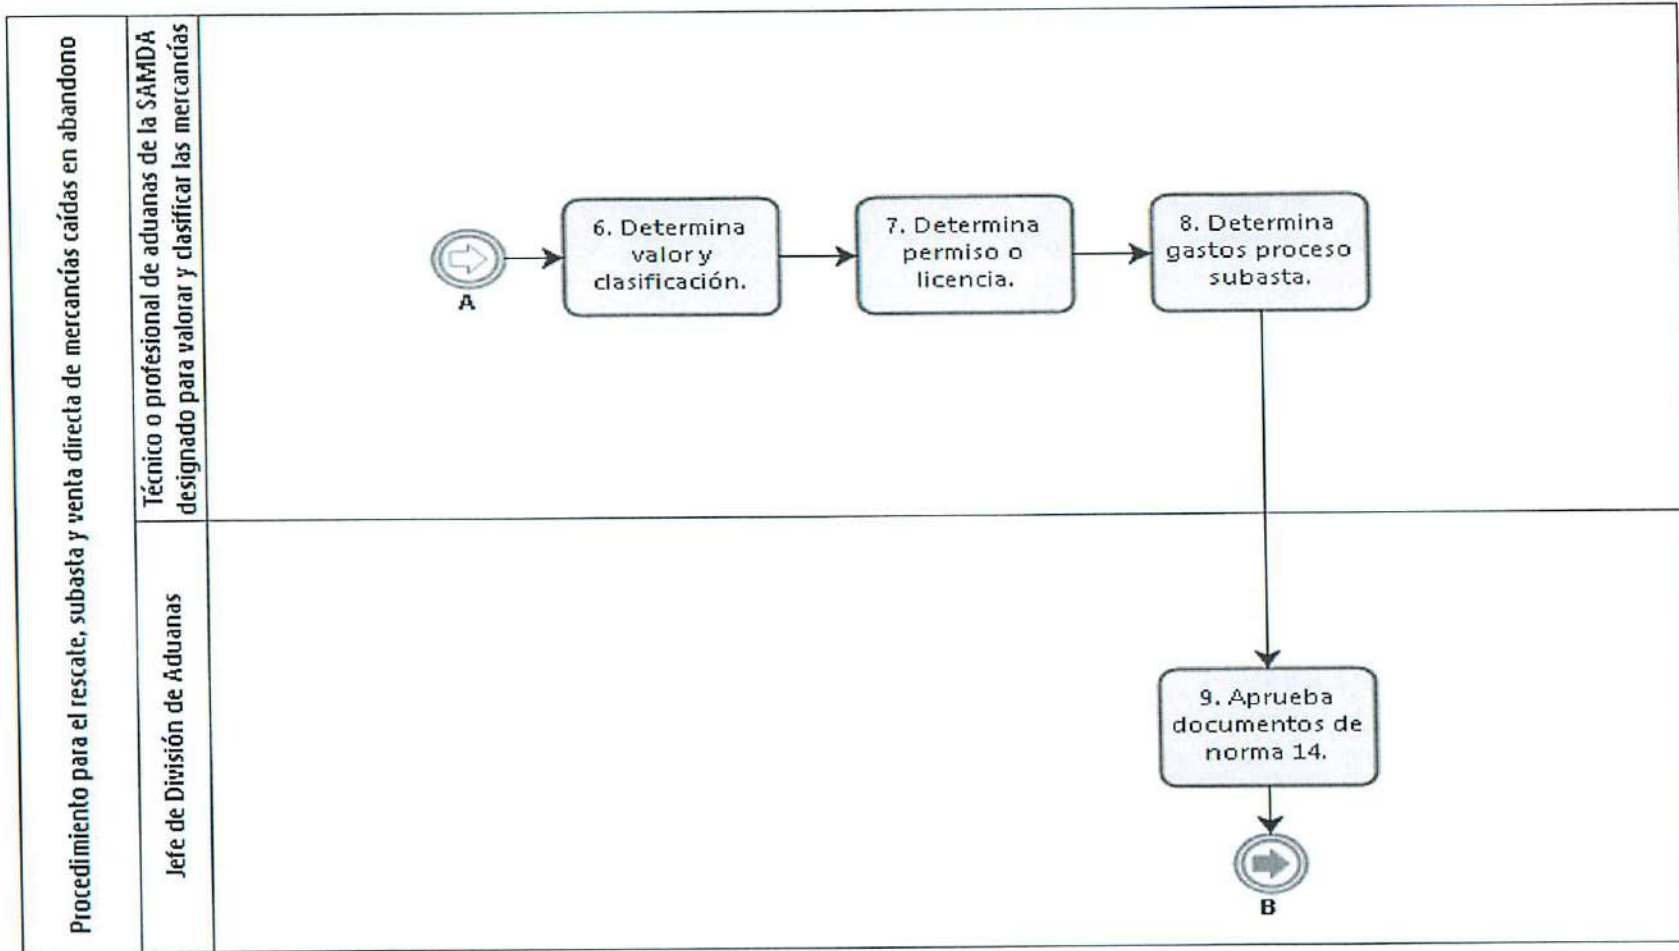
Procedimiento para el rescate, subasta y venta directa de mercancías caídas en abandono

Técnico o profesional de aduanas de la SAMDA designado para valorar y clasificar las mercancías

A

6. Determina valor y clasificación.

7. Determina permiso o licencia.

8. Determina gastos proceso subasta.

Jefe de División de Aduanas

9. Aprueba documentos de norma 14.

B